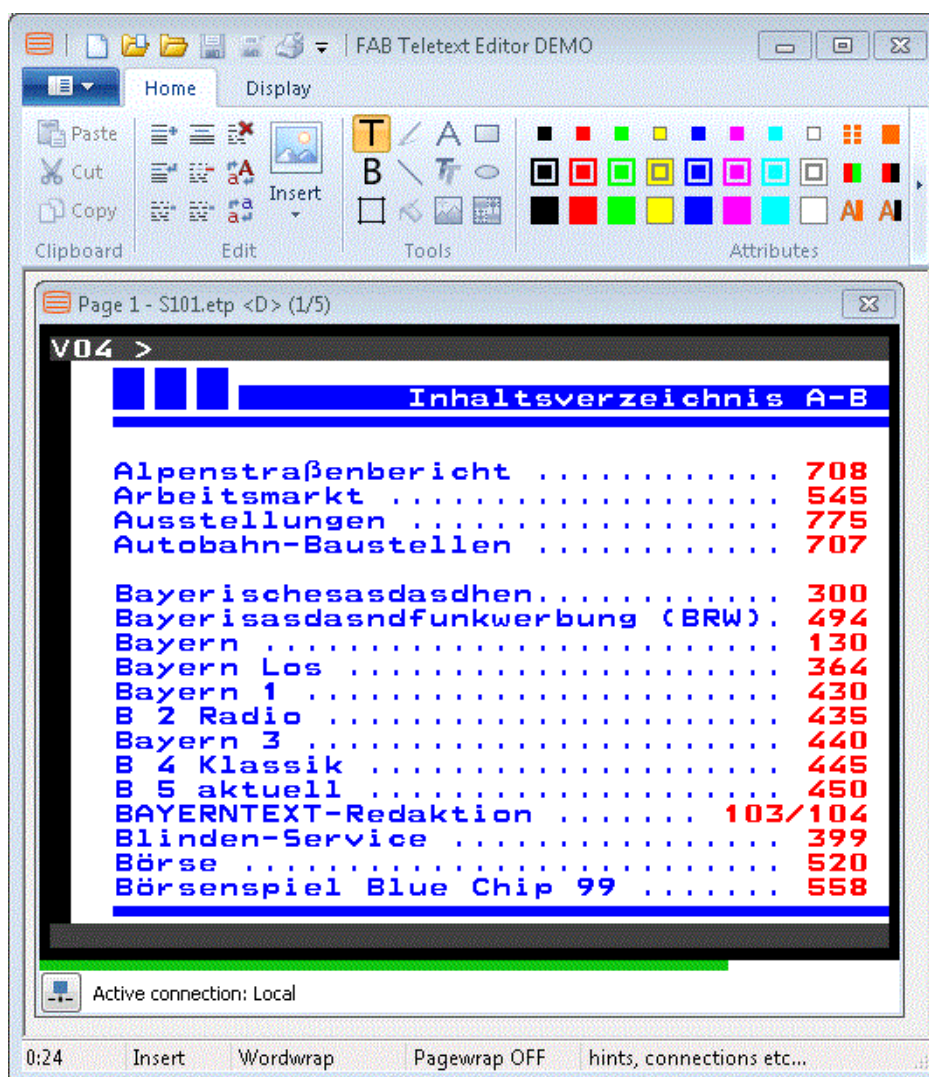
FAB Teletext Editor DEMO

Home Display

Paste
Cut
Copy
Clipboard

Insert
Edit

Tools

Attributes

Page 1 - S101.etp <D> (1/5)

V04 >

Inhaltsverzeichnis A-B

Alpenstraßenbericht ............ 708
Arbeitsmarkt ................. 545
Ausstellungen ................ 775
Autobahn-Baustellen .......... 707

Bayerischesasdasdhen........... 300
Bayerisasdasndfunkwerbung (BRW). 494
Bayern ....................... 130
Bayern Los ................... 364
Bayern 1 ..................... 430
B 2 Radio .................... 435
Bayern 3 ..................... 440
B 4 Klassik .................. 445
B 5 aktuell .................. 450
BAYERNTEXT-Redaktion ....... 103/104
Blinden-Service .............. 399
Börse ........................ 520
Börsenspiel Blue Chip 99 ....... 558

Active connection: Local

0:24 Insert Wordwrap Pagewrap OFF hints, connections etc...